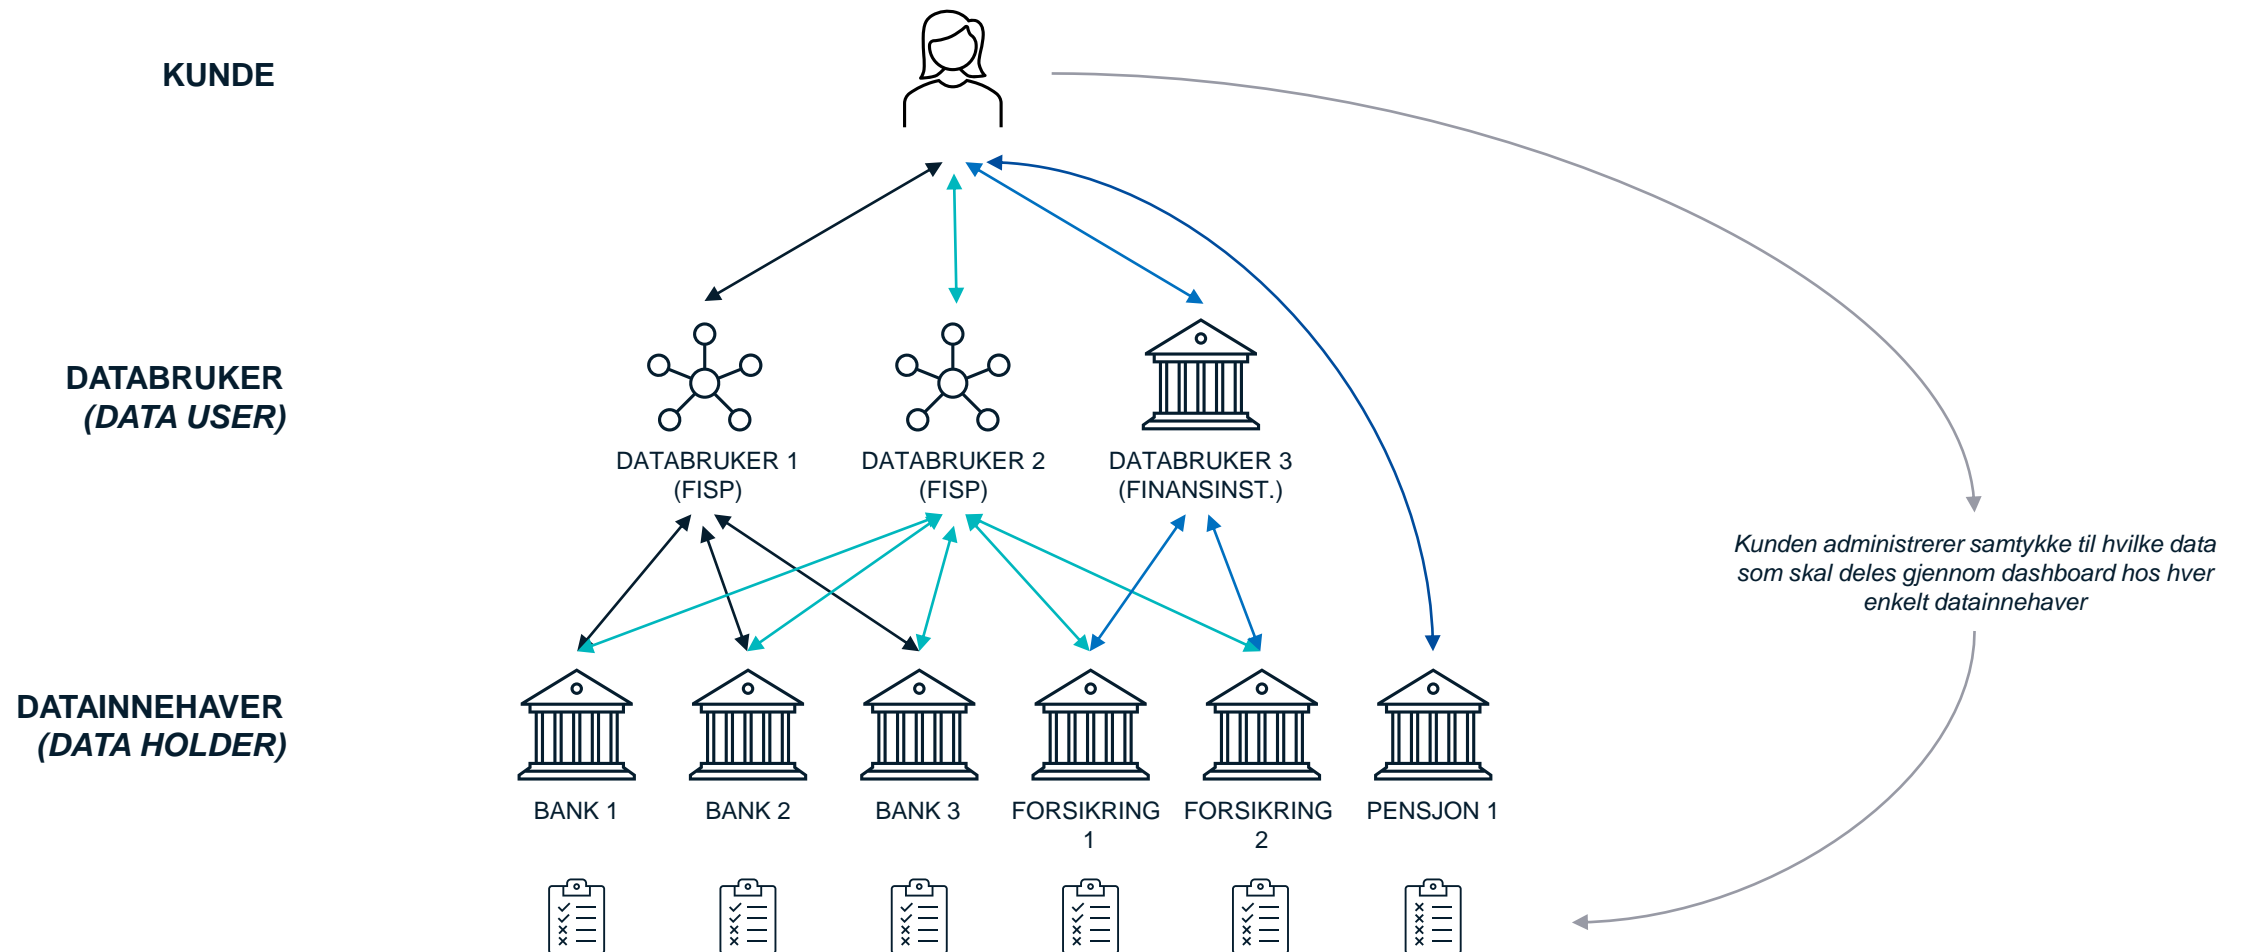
KUNDE

DATABRUKER
(DATA USER)

DATABRUKER 1
(FISP)

DATABRUKER 2
(FISP)

DATABRUKER 3
(FINANSINST.)

Kunden administrerer samtykke til hvilke data som skal deles gjennom dashboard hos hver enkelt datainnehaver

DATAINNEHAVER
(DATA HOLDER)

BANK 1

BANK 2

BANK 3

FORSIKRING 1

FORSIKRING 2

PENSJON 1